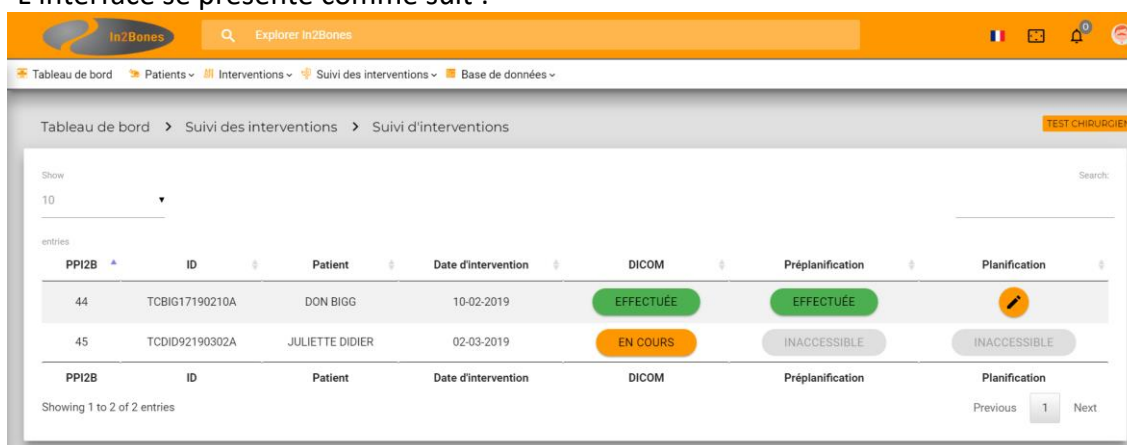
L'interface se présente comme suit :

In2Bones Explorer In2Bones

0

Tableau de bord Patients Interventions Suivi des interventions Base de données

Tableau de bord > Suivi des interventions > Suivi d'interventions

TEST CHIRURGIEN

Show
10

Search:

entries

| PPI2B | ID | Patient | Date d'intervention | DICOM | Préplanification | Planification |
|---|---|---|---|---|---|---|
| 44 | TCBIG17190210A | DON BIGG | 10-02-2019 | EFFECTUÉE | EFFECTUÉE | |
| 45 | TCDID92190302A | JULIETTE DIDIER | 02-03-2019 | EN COURS | INACCESSIBLE | INACCESSIBLE |
| PPI2B | ID | Patient | Date d'intervention | DICOM | Préplanification | Planification |

Showing 1 to 2 of 2 entries

Previous 1 Next